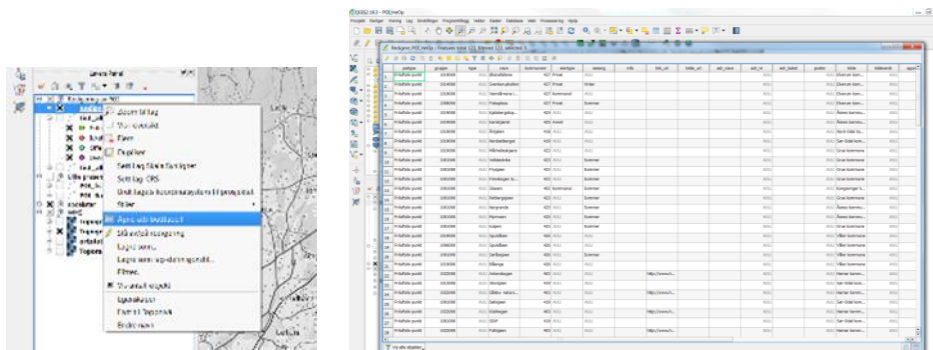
Lagpanel

Zoom til lag

Vis i oversikt

Fjern

Dupliser

Sett lag skala-synlighet

Sett lag CRS

Sett lagets koordinatsystem til prosjektet

Stiler

Åpne attributtabell

Slå på redigering

Lagre som...

Lagre som lag-definisjonsfil...

Filtrer...

Vis antall objekter

Egenskaper

Flytt til toppnivå

Endre navn

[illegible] - POI_HeiSp

Prosjekt Rediger Visning Lag Innstillinger Programtillegg Vektor Raster Database Web Processing Hjelp

Radgrense_POI_HeiSp :: Features total: 122, filtered: 122, selected: 0

| | gruppe | type | navn | kommune | eiertype | område | info | link_url | bilde_url | adr_navn | adr_nr | adr_bokst | postnr | kilde | stikkord |
|---|---|---|---|---|---|---|---|---|---|---|---|---|---|---|---|
| 1 | Friluftsliv punkt | 1019000 | NULL | 427 | Privat | NULL | | | | | NULL | | NULL | Elverum kom... | NULL |
| 2 | Friluftsliv punkt | 1019000 | NULL | 427 | Privat | Anter | | | | | NULL | | NULL | Elverum kom... | NULL |
| 3 | Friluftsliv punkt | 1019000 | NULL | 427 | Kommunal | NULL | | | | | NULL | | NULL | Elverum kom... | NULL |
| 4 | Friluftsliv punkt | 1008000 | Fiskeplass | 427 | Privat | Sommer | | | | | NULL | | NULL | Elverum kom... | NULL |
| 5 | Friluftsliv punkt | 1019000 | NULL | 428 | NULL | NULL | | | | | NULL | | NULL | Åsnes kommu... | NULL |
| 6 | Friluftsliv punkt | 1019000 | NULL | 428 | Annet | NULL | | | | | NULL | | NULL | Åsnes kommu... | NULL |
| 7 | Friluftsliv punkt | 1019000 | NULL | 425 | NULL | NULL | | | | | NULL | | NULL | Nord-Odal ko... | NULL |
| 8 | Friluftsliv punkt | 1019000 | NULL | 420 | NULL | NULL | | | | | NULL | | NULL | Sør-Odal kom... | NULL |
| 9 | Friluftsliv punkt | 1019000 | NULL | 427 | NULL | NULL | | | | | NULL | | NULL | Elverum kom... | NULL |
| 10 | Friluftsliv punkt | 1001000 | NULL | 423 | NULL | Sommer | | | | | NULL | | NULL | Grue kommune | NULL |
| 11 | Friluftsliv punkt | 1001000 | NULL | 428 | NULL | Sommer | | | | | NULL | | NULL | Åsnes kommu... | NULL |
| 12 | Friluftsliv punkt | 1001000 | NULL | 423 | NULL | Sommer | | | | | NULL | | NULL | Grue kommune | NULL |
| 13 | Friluftsliv punkt | 1001000 | Glesen | 402 | Kommunal | Sommer | | | | | NULL | | NULL | Kongsvinger k... | NULL |
| 14 | Friluftsliv punkt | 1001000 | NULL | 423 | NULL | Sommer | | | | | NULL | | NULL | Grue kommune | NULL |
| 15 | Friluftsliv punkt | 1001000 | NULL | 423 | NULL | Sommer | | | | | NULL | | NULL | Grue kommune | NULL |
| 16 | Friluftsliv punkt | 1001000 | NULL | 428 | NULL | Sommer | | | | | NULL | | NULL | Åsnes kommu... | NULL |
| 17 | Friluftsliv punkt | 1001000 | NULL | 423 | NULL | Sommer | | | | | NULL | | NULL | Grue kommune | NULL |
| 18 | Friluftsliv punkt | 1001000 | NULL | 420 | NULL | Sommer | | | | | NULL | | NULL | Sør-Odal kom... | NULL |
| 19 | Friluftsliv punkt | 1001000 | NULL | 420 | NULL | Sommer | | | | | NULL | | NULL | Sør-Odal kom... | NULL |
| 20 | Friluftsliv punkt | 1001000 | NULL | 423 | NULL | Sommer | | | | | NULL | | NULL | Grue kommune | NULL |
| 21 | Friluftsliv punkt | 1001000 | NULL | 418 | NULL | Sommer | | | | | NULL | | NULL | Våler kommune | NULL |
| 22 | Friluftsliv punkt | 1001000 | NULL | 418 | NULL | NULL | | | | | NULL | | NULL | Våler kommune | NULL |
| 23 | Friluftsliv punkt | 1022000 | NULL | 403 | NULL | NULL | | http://www.h... | | | NULL | | NULL | Hamar komm... | NULL |
| 24 | Friluftsliv punkt | 1022000 | NULL | 420 | NULL | NULL | | | | | NULL | | NULL | Sør-Odal kom... | NULL |
| 25 | Friluftsliv punkt | 1022000 | NULL | 403 | NULL | NULL | | http://www.h... | | | NULL | | NULL | Hamar komm... | NULL |
| 26 | Friluftsliv punkt | 1022000 | NULL | 420 | NULL | NULL | | | | | NULL | | NULL | Sør-Odal kom... | NULL |
| 27 | Friluftsliv punkt | 1022000 | NULL | 418 | NULL | NULL | | | | | NULL | | NULL | Våler kommune | NULL |
| 28 | Friluftsliv punkt | 1022000 | NULL | 403 | NULL | NULL | | http://www.h... | | | NULL | | NULL | Hamar komm... | NULL |

Vis alle objekter